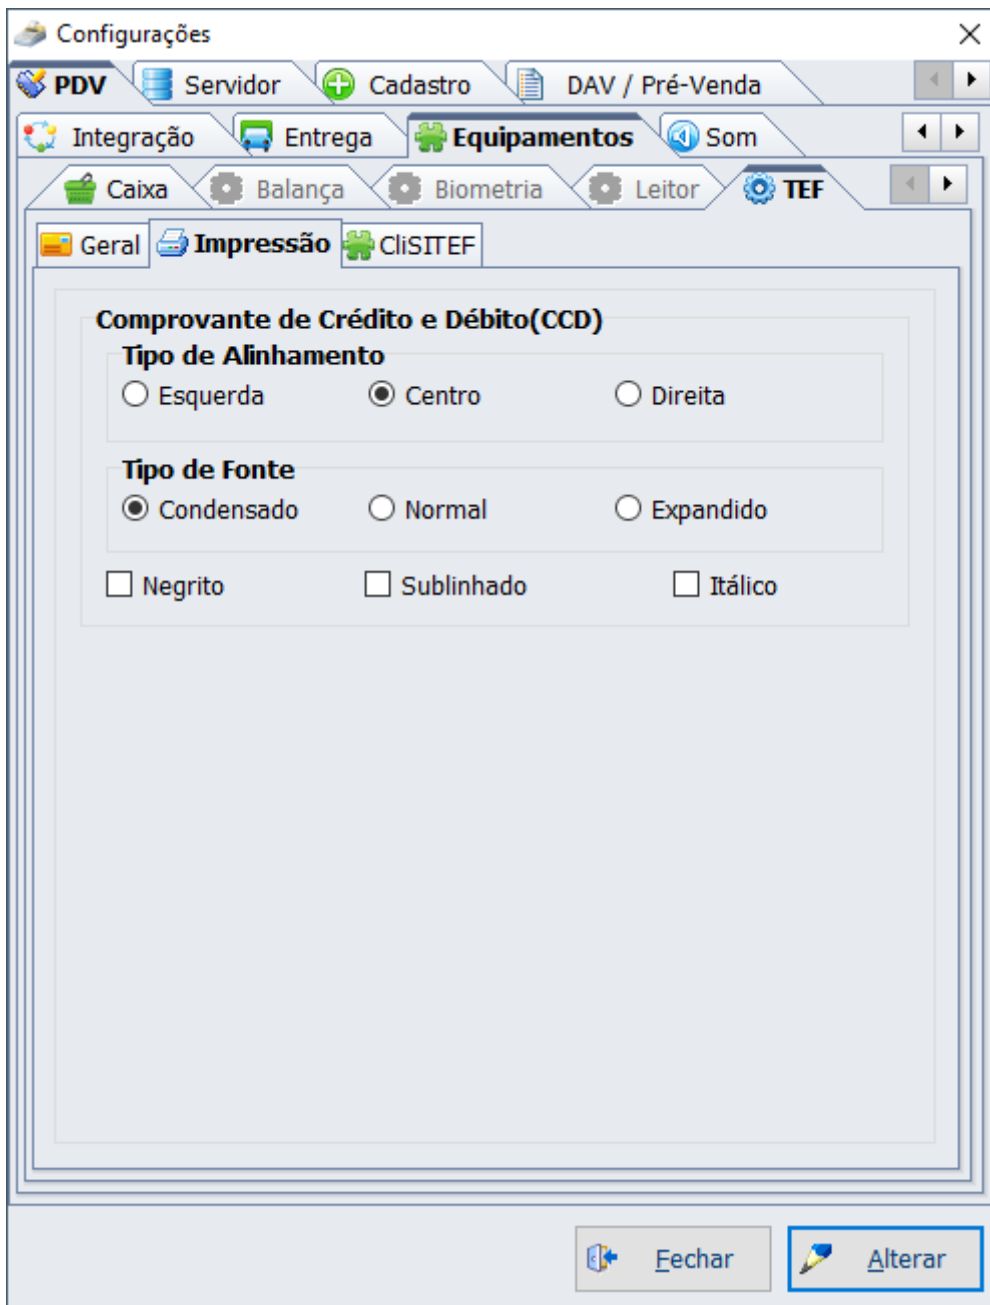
Configurações

PDV | Servidor | Cadastro | DAV / Pré-Venda

Integração | Entrega | Equipamentos | Som

Caixa | Balança | Biometria | Leitor | TEF

Geral | Impressão | CliSITEF

Comprovante de Crédito e Débito(CCD)

Tipo de Alinhamento

Esquerda Centro Direita

Tipo de Fonte

Condensado Normal Expandido

Negrito Sublinhado Itálico

Fechar Alterar